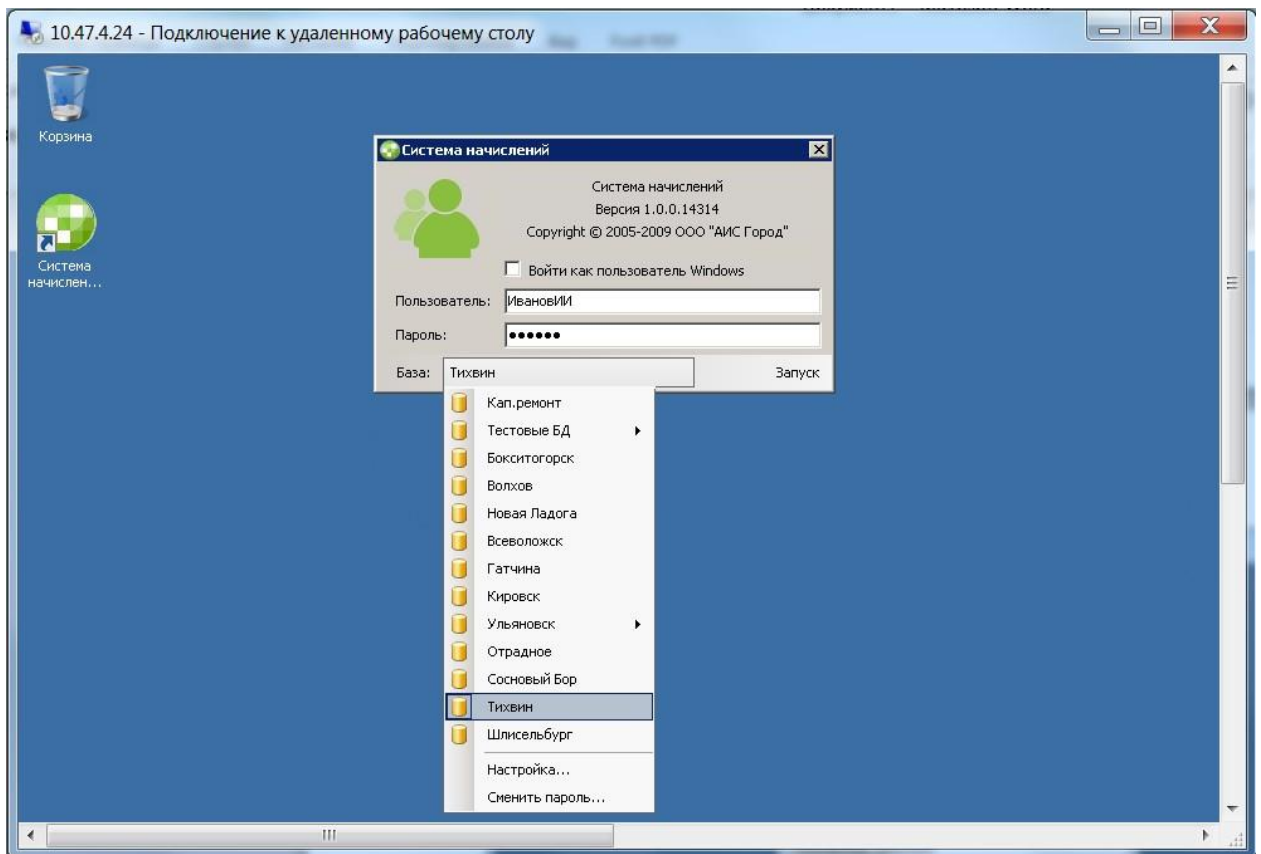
10.47.4.24 - Подключение к удаленному рабочему столу

Корзина

Система начислен...

Система начислений

Система начислений
Версия 1.0.0.14314
Copyright © 2005-2009 ООО "АИС Город"

Войти как пользователь Windows

Пользователь: ИвановИИ
Пароль: ••••••
База: Тихвин
Запуск

Кап.ремонт
Тестовые БД
Бокситогорск
Волхов
Новая Ладога
Всеволожск
Гатчина
Кировск
Ульяновск
Отрадное
Сосновый Бор
Тихвин
Шлисельбург
Настройка...
Сменить пароль...